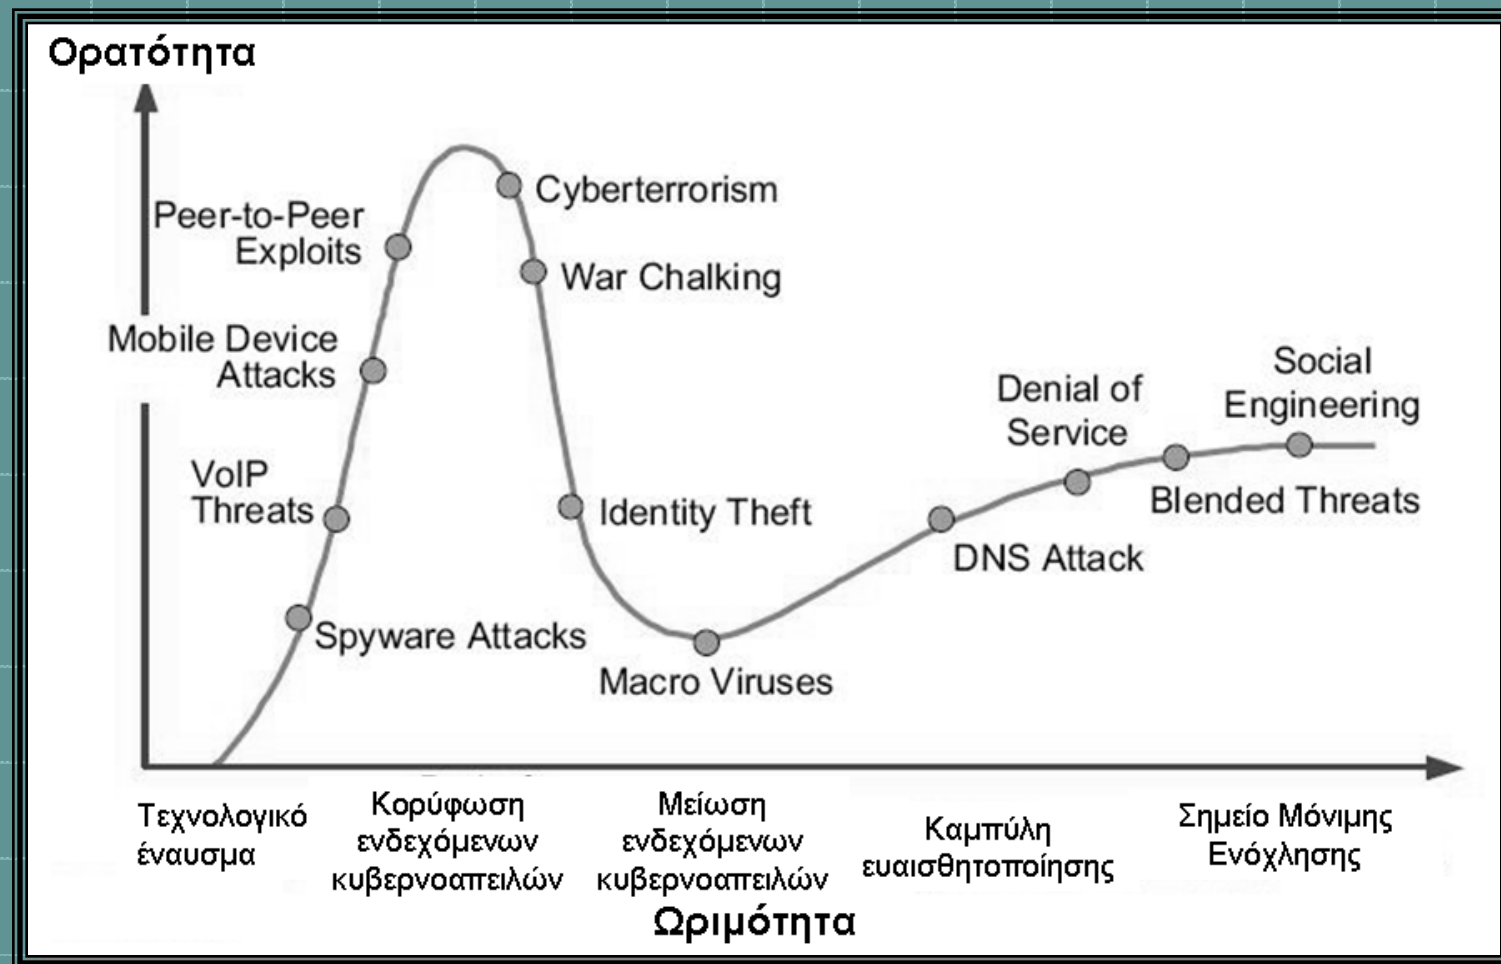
Ορατότητα

Peer-to-Peer Exploits

Cyberterrorism

War Chalking

Mobile Device Attacks

VoIP Threats

Identity Theft

Spyware Attacks

Macro Viruses

Denial of Service

Social Engineering

Blended Threats

DNS Attack

Τεχνολογικό έναυσμα

Κορύφωση ενδεχόμενων κυβερνοαπειλών

Μείωση ενδεχόμενων κυβερνοαπειλών

Καμπύλη ευαισθητοποίησης

Σημείο Μόνιμης Ενόχλησης

Ωριμότητα